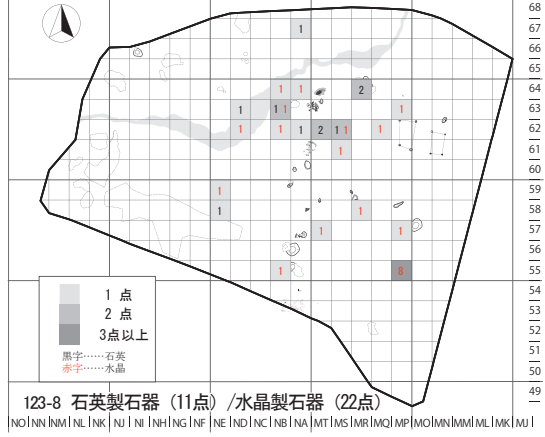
68
67
66
65
64
63
62
61
60
59
58
57
56
55
54
53
52
51
50
49

1
1 1 2
1 1 1 1
1 1 1 1 2 1 1 1
1
1
1 1
1 1
1 8

1 点
2 点
3点以上
黒字……石英
赤字……水晶

123-8 石英製石器（11点）/水晶製石器（22点）

NO NN NM NL NK NJ NI NH NG NF NE ND NC NB NA MT MS MR MQ MP MO MN MM ML MK MJ